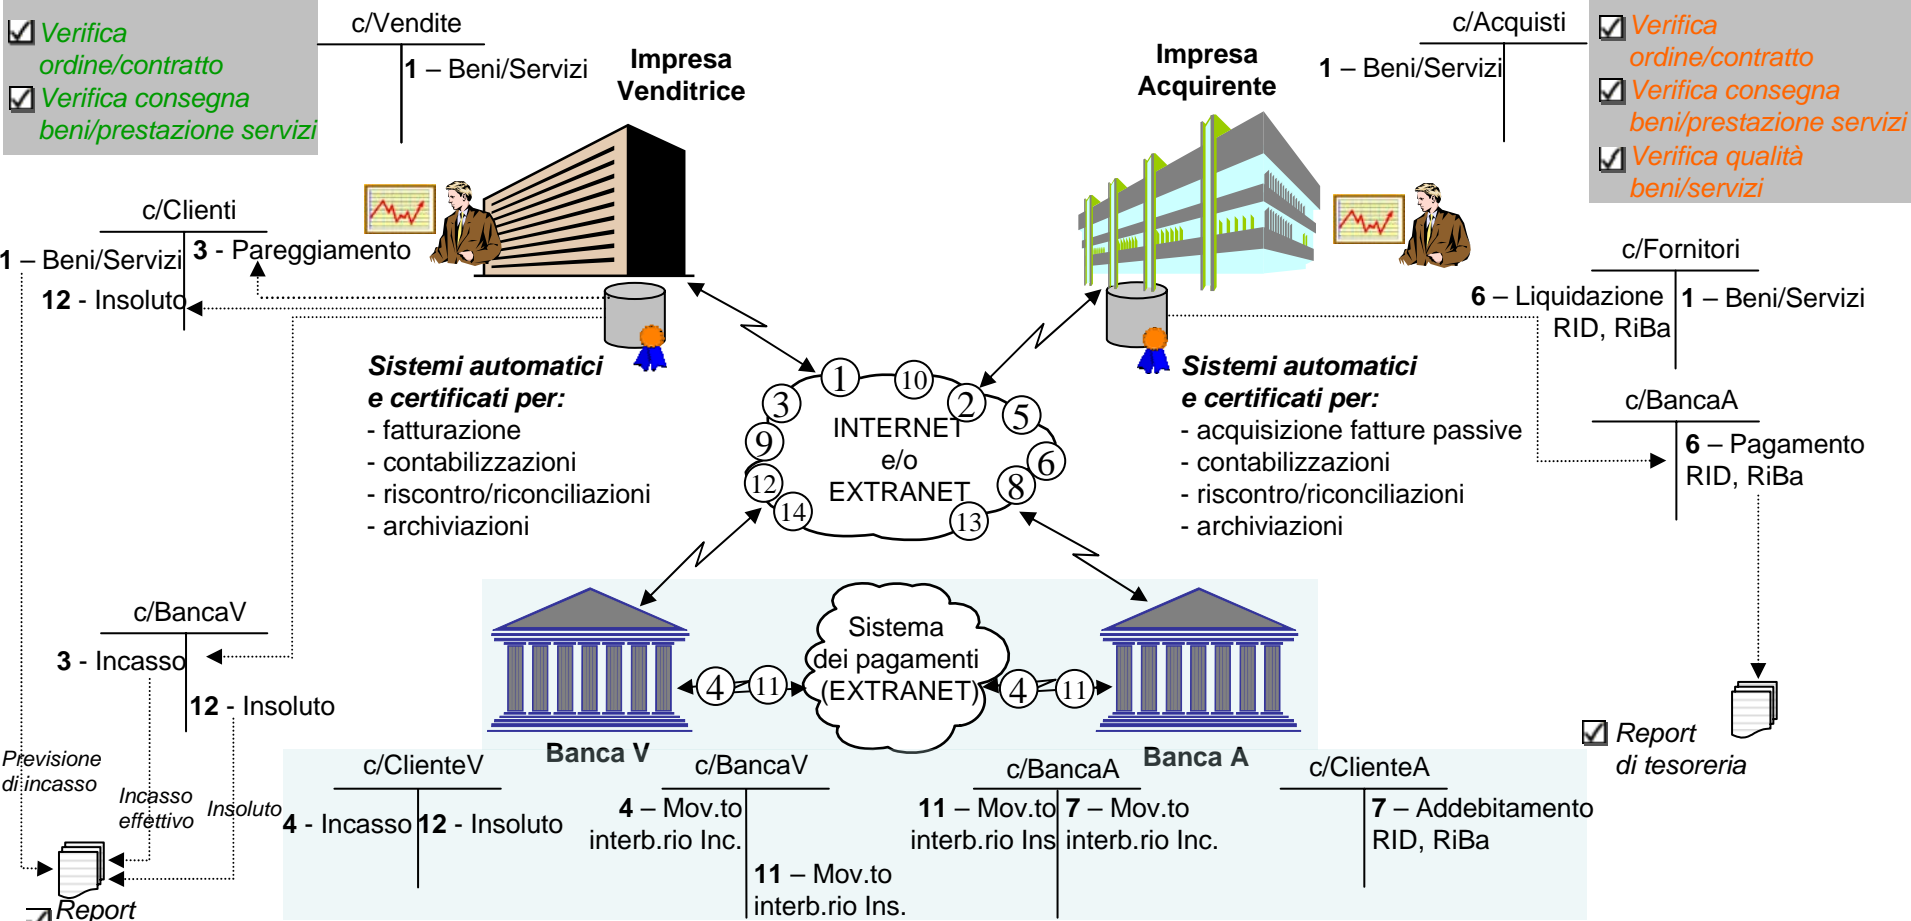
☑ Verifica ordine/contratto
☑ Verifica consegna beni/prestazione servizi

c/Vendite
1 – Beni/Servizi

Impresa Venditrice

Impresa Acquirente

c/Acquisti
1 – Beni/Servizi

☑ Verifica ordine/contratto
☑ Verifica consegna beni/prestazione servizi
☑ Verifica qualità beni/servizi

c/Clienti
1 – Beni/Servizi
3 - Pareggiamento
12 - Insoluto

c/Fornitori
6 – Liquidazione RID, RiBa
1 – Beni/Servizi

Sistemi automatici e certificati per:
- fatturazione
- contabilizzazioni
- riscontro/riconciliazioni
- archiviazioni

INTERNET e/o EXTRANET
1 10 2 3 5 9 6 12 8 14 13

Sistemi automatici e certificati per:
- acquisizione fatture passive
- contabilizzazioni
- riscontro/riconciliazioni
- archiviazioni

c/BancaA
6 – Pagamento RID, RiBa

c/BancaV
3 - Incasso
12 - Insoluto

Sistema dei pagamenti (EXTRANET)
4 11 4 11

Banca V
Banca A

☑ Report di tesoreria

Previsione di incasso
Incasso effettivo
Insoluto

c/ClienteV
4 - Incasso
12 - Insoluto

c/BancaV
4 – Mov.to interb.rio Inc.
11 – Mov.to interb.rio Ins.

c/BancaA
11 – Mov.to interb.rio Ins
7 – Mov.to interb.rio Inc.

c/ClienteA
7 – Addebitamento RID, RiBa

☑ Report